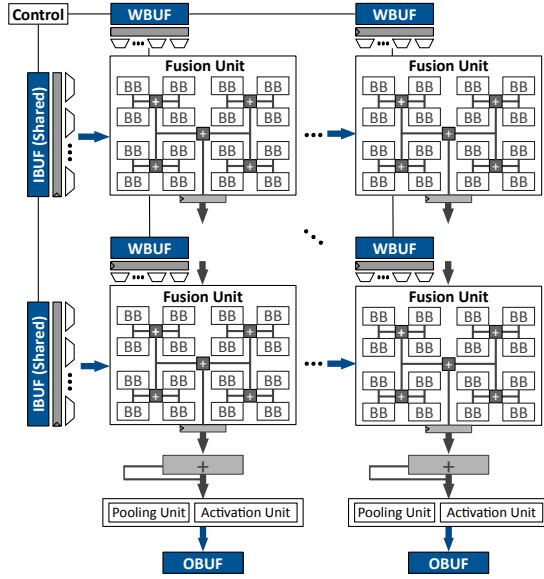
Control

WBUF

WBUF

IBUF (Shared)

Fusion Unit

BB BB BB BB
BB BB BB BB
BB BB BB BB
BB BB BB BB

+ + + + +

Fusion Unit

BB BB BB BB
BB BB BB BB
BB BB BB BB
BB BB BB BB

+ + + + +

WBUF

WBUF

IBUF (Shared)

Fusion Unit

BB BB BB BB
BB BB BB BB
BB BB BB BB
BB BB BB BB

+ + + + +

Fusion Unit

BB BB BB BB
BB BB BB BB
BB BB BB BB
BB BB BB BB

+ + + + +

+

+

Pooling Unit

Activation Unit

Pooling Unit

Activation Unit

OBUF

OBUF